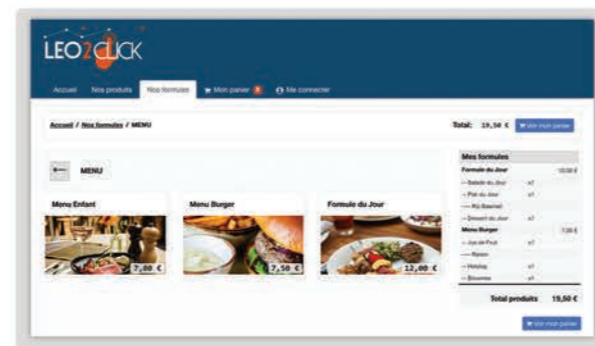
LEO2CLICK

Accueil Nos produits Nos formules Mon panier 3 Me connecter

Accueil / Nos formules / MENU

Total: 19,50 € Voir mon panier

MENU

Menu Enfant
7,00 €

Menu Burger
7,50 €

Formule du Jour
12,00 €

Mes formules

Formule du Jour 12,00 €
— Salade du Jour x1
— Plat du Jour x1
— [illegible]
— Dessert du Jour x1
Menu Burger 7,50 €
— Jus de Fruit x1
— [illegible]
— Hotdog x1
— Brownie x1

Total produits 19,50 €

Voir mon panier